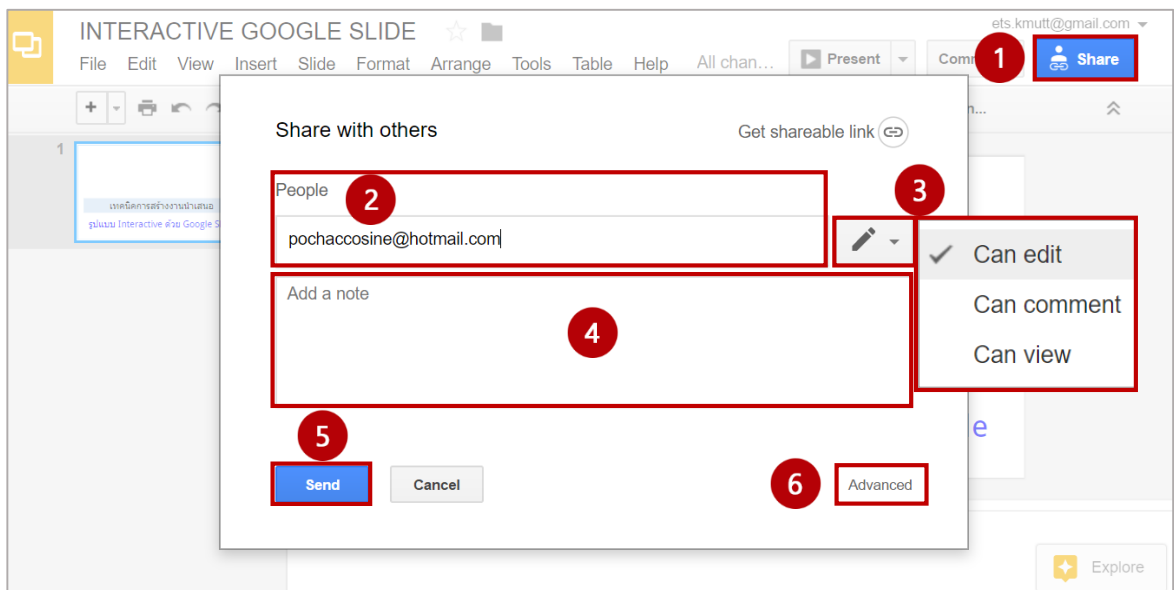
INTERACTIVE GOOGLE SLIDE

ets.kmutt@gmail.com

File Edit View Insert Slide Format Arrange Tools Table Help All chan…

Present

Comm

1

Share

1

เทคนิคการสร้างงานนำเสนอ
รูปแบบ Interactive ด้วย Google S

n...

Share with others

Get shareable link

People

2

pochaccosine@hotmail.com

3

Can edit

Can comment

Can view

Add a note

4

e

5

Send

Cancel

6

Advanced

Explore